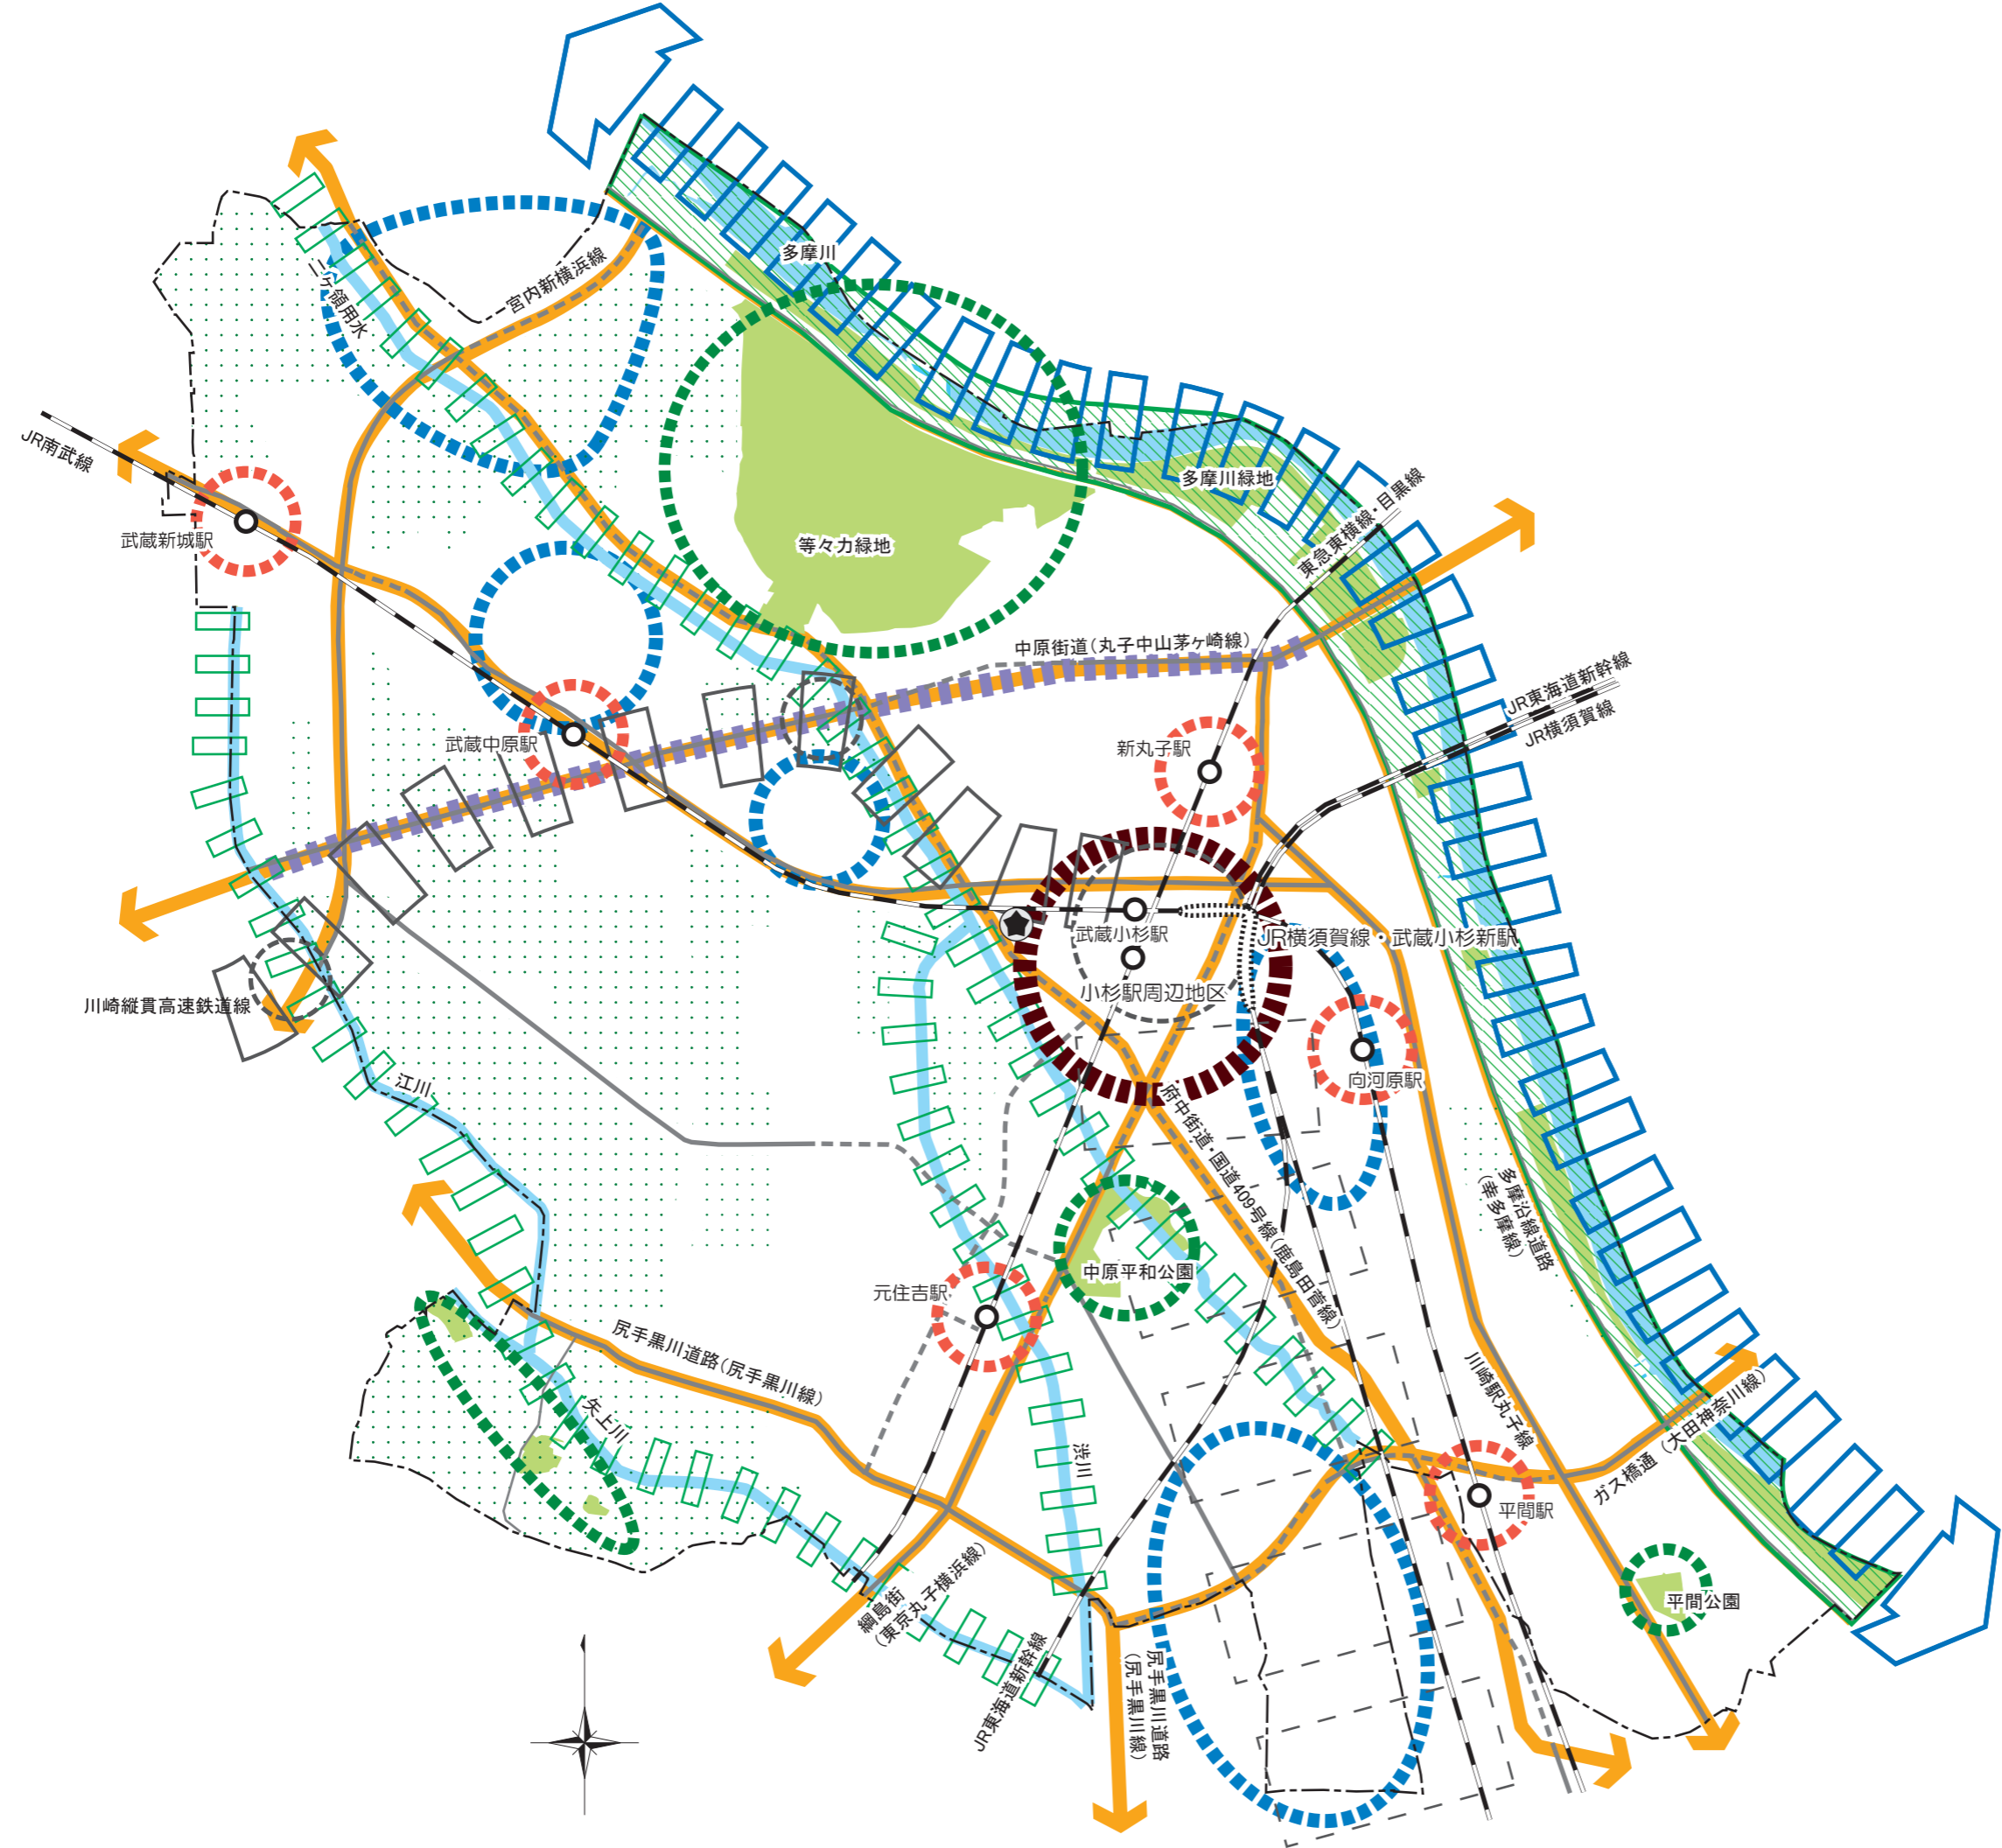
多摩川

二ヶ領用水

宮内新横浜線

JR南武線

武蔵新城駅

等々力緑地

多摩川緑地

東急東横線・目黒線

中原街道（丸子中山茅ヶ崎線）

JR東海道新幹線

JR横須賀線

武蔵中原駅

新丸子駅

武蔵小杉駅

JR横須賀線・武蔵小杉新駅

小杉駅周辺地区

川崎縦貫高速鉄道線

向河原駅

江川

府中街道・国道409号線（鹿島田菅線）

多摩沿線道路（幸多摩線）

中原平和公園

元住吉駅

尻手黒川道路（尻手黒川線）

矢上川

川崎駅丸子線

渋川

ガス橋通（大田神奈川線）

平間駅

綱島街道（東京丸子横浜線）

JR東海道新幹線

尻手黒川道路（尻手黒川線）

平間公園